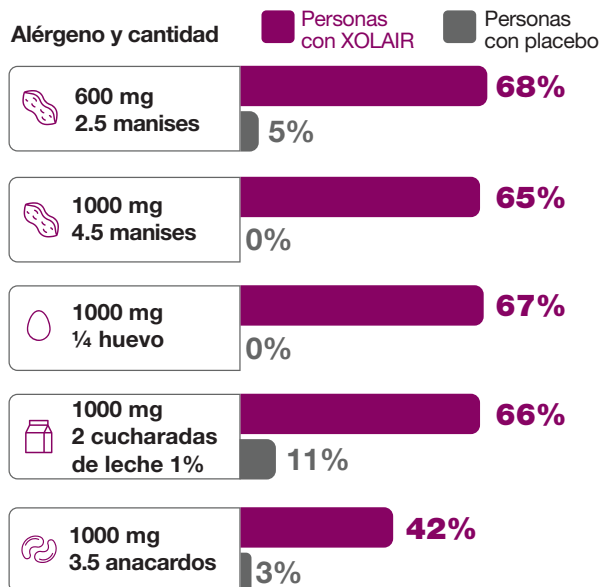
Alérgeno y cantidad

Personas con XOLAIR

Personas con placebo

| Alérgeno y cantidad | Personas con XOLAIR | Personas con placebo |
|---|---|---|
| 600 mg 2.5 manises | 68% | 5% |
| 1000 mg 4.5 manises | 65% | 0% |
| 1000 mg ¼ huevo | 67% | 0% |
| 1000 mg 2 cucharadas de leche 1% | 66% | 11% |
| 1000 mg 3.5 anacardos | 42% | 3% |